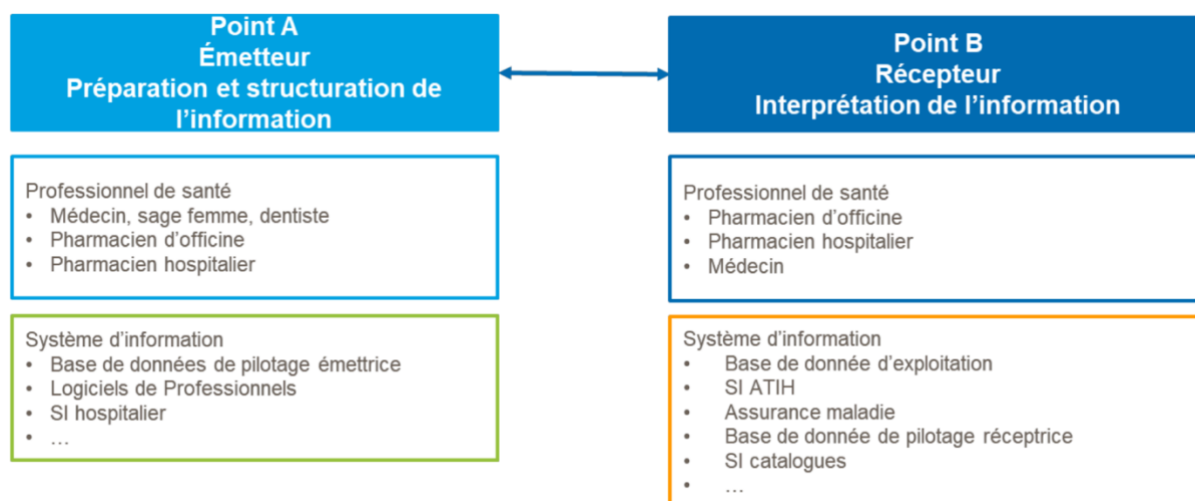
Point A
Émetteur
Préparation et structuration de l'information

Professionnel de santé
• Médecin, sage femme, dentiste
• Pharmacien d'officine
• Pharmacien hospitalier

Système d'information
• Base de données de pilotage émettrice
• Logiciels de Professionnels
• SI hospitalier
• …

Point B
Récepteur
Interprétation de l'information

Professionnel de santé
• Pharmacien d'officine
• Pharmacien hospitalier
• Médecin

Système d'information
• Base de donnée d'exploitation
• SI ATIH
• Assurance maladie
• Base de donnée de pilotage réceptrice
• SI catalogues
• …